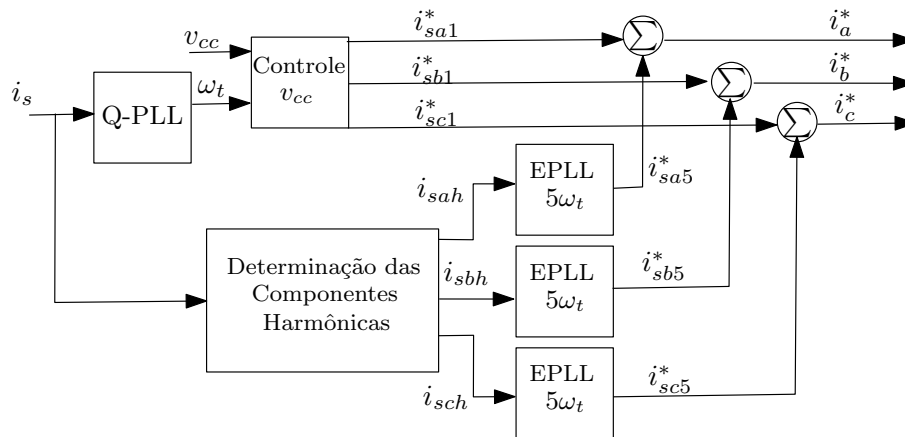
$i_s$

Q-PLL

$v_{cc}$

$\omega_t$

Controle $v_{cc}$

$i_{sa1}^*$

$i_{sb1}^*$

$i_{sc1}^*$

$\sum$

$\sum$

$\sum$

$i_a^*$

$i_b^*$

$i_c^*$

$i_{sah}$

EPLL $5\omega_t$

$i_{sa5}^*$

Determinação das Componentes Harmônicas

$i_{sbh}$

EPLL $5\omega_t$

$i_{sb5}^*$

$i_{sch}$

EPLL $5\omega_t$

$i_{sc5}^*$